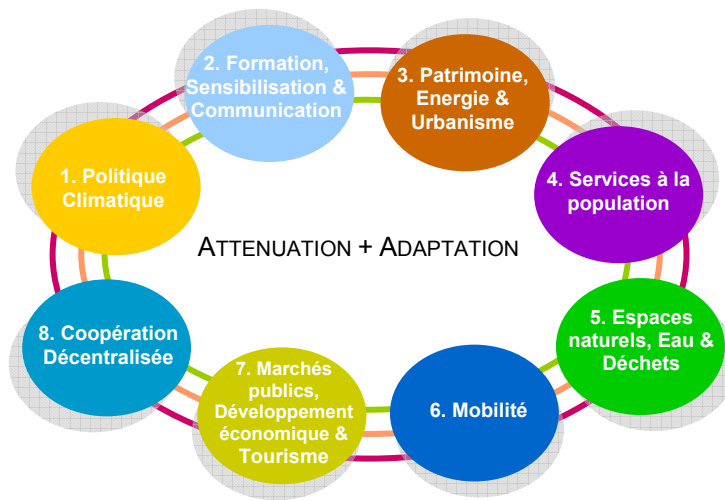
2. Formation, Sensibilisation & Communication

3. Patrimoine, Energie & Urbanisme

1. Politique Climatique

4. Services à la population

ATTENUATION + ADAPTATION

8. Coopération Décentralisée

5. Espaces naturels, Eau & Déchets

7. Marchés publics, Développement économique & Tourisme

6. Mobilité